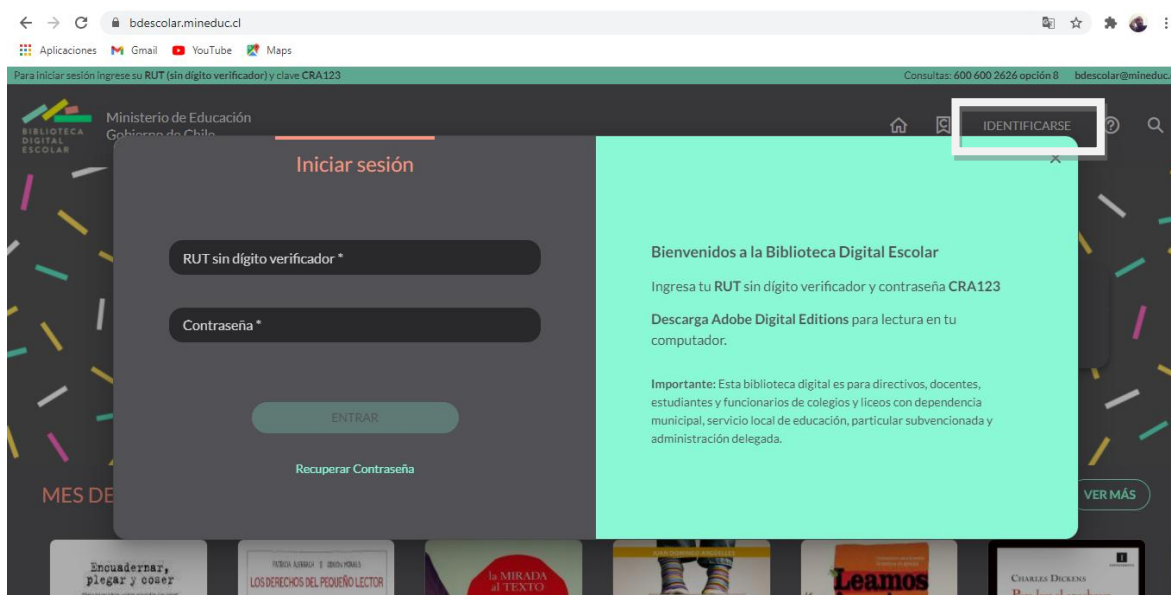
bdescolar.mineduc.cl

Aplicaciones Gmail YouTube Maps

Para iniciar sesión ingrese su RUT (sin dígito verificador) y clave CRA123

Consultas: 600 600 2626 opción 8 bdescolar@mineduc.

BIBLIOTECA DIGITAL ESCOLAR

Ministerio de Educación Gobierno de Chile

IDENTIFICARSE

Iniciar sesión

RUT sin dígito verificador *

Contraseña *

ENTRAR

Recuperar Contraseña

Bienvenidos a la Biblioteca Digital Escolar

Ingresa tu RUT sin dígito verificador y contraseña CRA123

Descarga Adobe Digital Editions para lectura en tu computador.

Importante: Esta biblioteca digital es para directivos, docentes, estudiantes y funcionarios de colegios y liceos con dependencia municipal, servicio local de educación, particular subvencionada y administración delegada.

MES DE

VER MÁS

Encuadernar, plegar y coser

LOS DERECHOS DEL PEQUEÑO LECTOR

la MIRADA al TEXTO

Leamos

CHARLES DICKENS